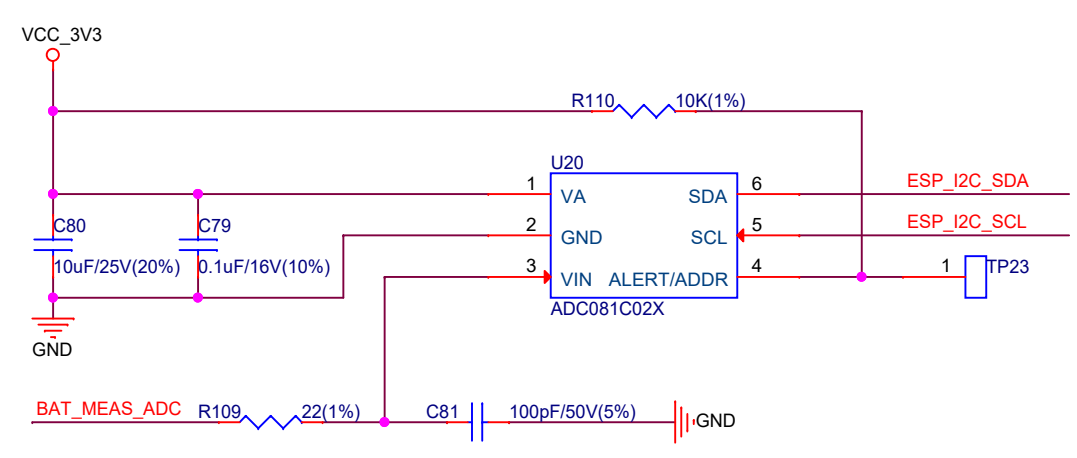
VCC_3V3

R110 10K(1%)

U20

1 VA
2 GND
3 VIN
SDA 6
SCL 5
ALERT/ADDR 4
ADC081C02X

ESP_I2C_SDA
ESP_I2C_SCL

1 TP23

C80
10uF/25V(20%)
C79
0.1uF/16V(10%)

GND

BAT_MEAS_ADC
R109 22(1%)
C81 100pF/50V(5%)
GND